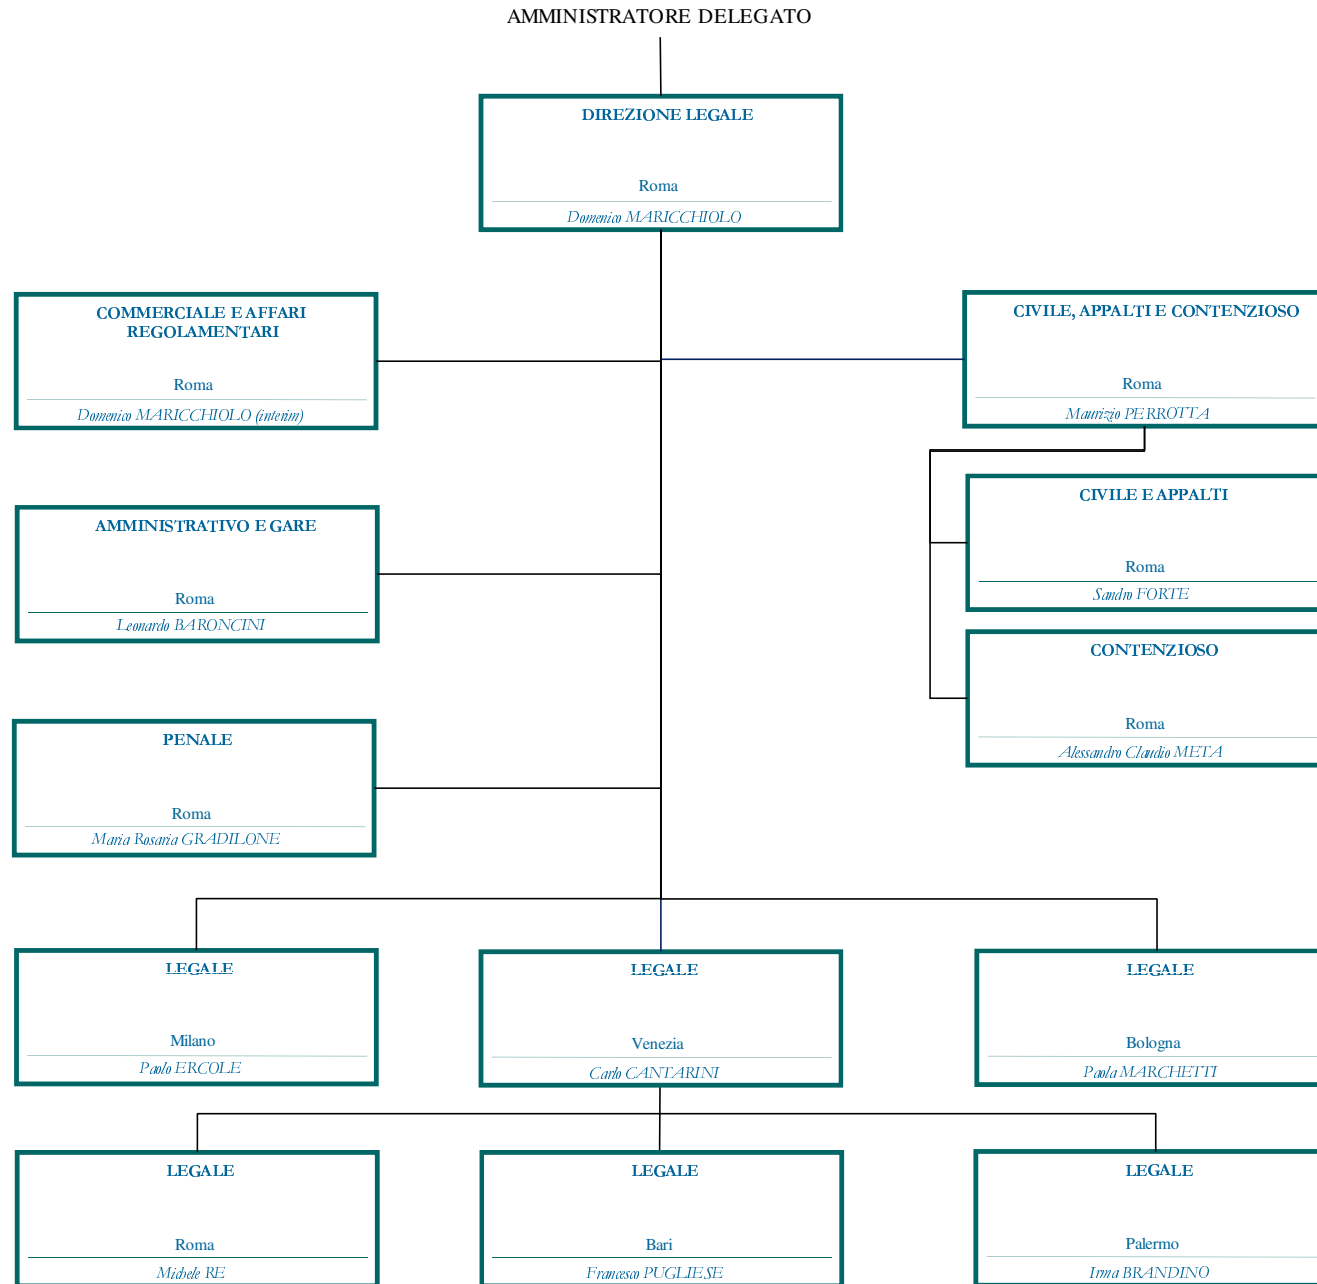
AMMINISTRATORE DELEGATO

DIREZIONE LEGALE
Roma
Domenico MARICCHIOLO

COMMERCIALE E AFFARI REGOLAMENTARI
Roma
Domenico MARICCHIOLO (interim)

CIVILE, APPALTI E CONTENZIOSO
Roma
Maurizio PERROTTA

CIVILE E APPALTI
Roma
Sandro FORTE

CONTENZIOSO
Roma
Alessandro Claudio META

AMMINISTRATIVO E GARE
Roma
Leonardo BARONCINI

PENALE
Roma
Maria Rosaria GRADILONE

LEGALE
Milano
Paolo ERCOLE

LEGALE
Venezia
Carlo CANTARINI

LEGALE
Bologna
Paola MARCHETTI

LEGALE
Roma
Michele RE

LEGALE
Bari
Francesco PUGLIESE

LEGALE
Palermo
Irma BRANDINO